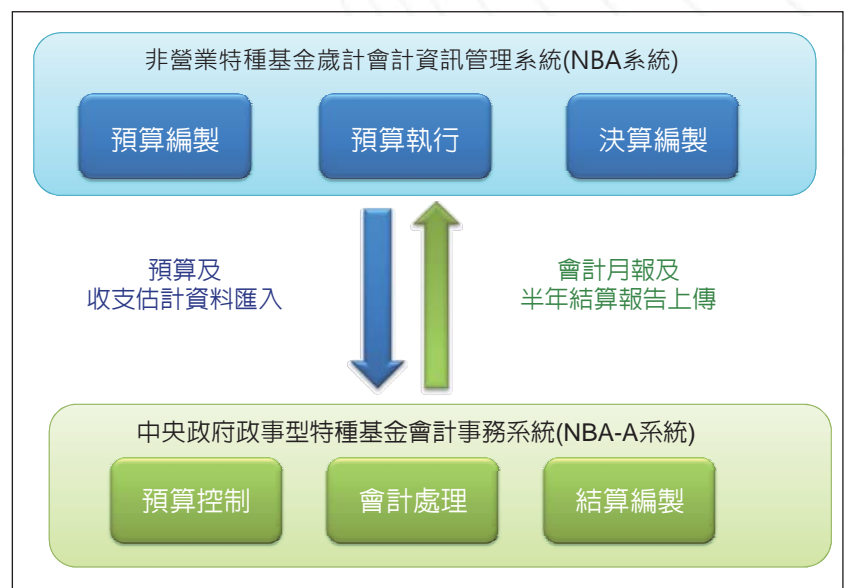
非營業特種基金歲計會計資訊管理系統(NBA系統)

預算編製

預算執行

決算編製

預算及
收支估計資料匯入

會計月報及
半年結算報告上傳

中央政府政事型特種基金會計事務系統(NBA-A系統)

預算控制

會計處理

結算編製